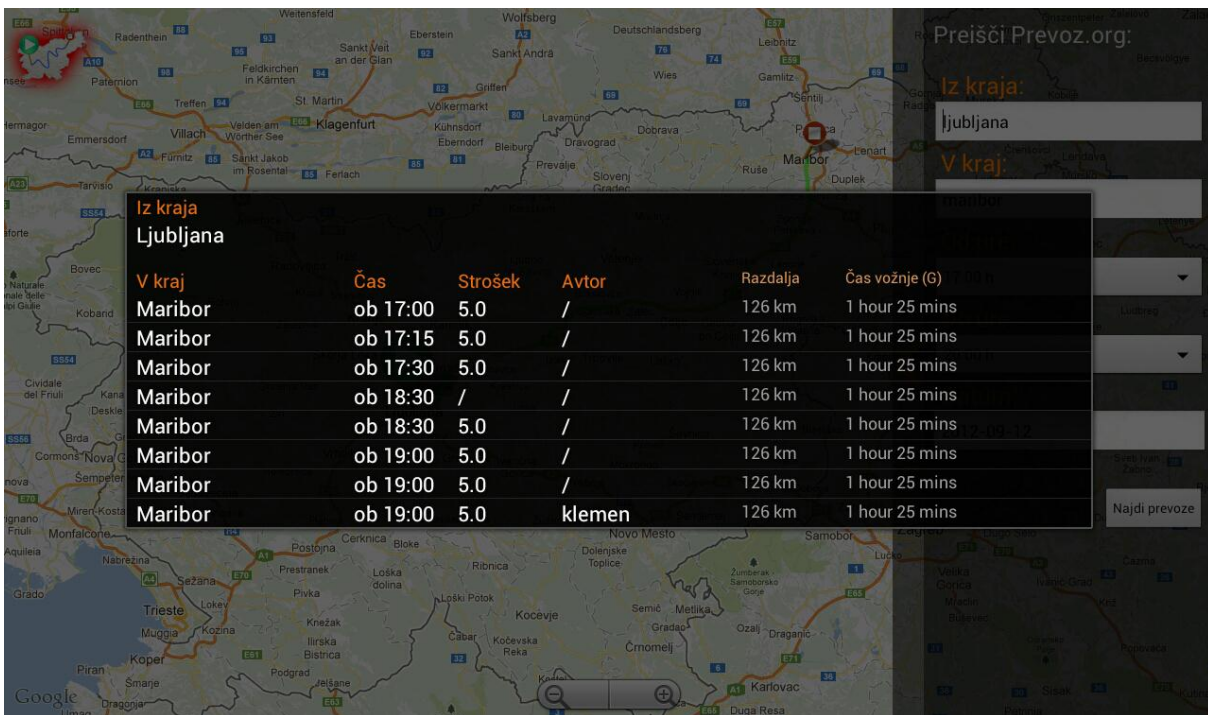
Preišči Prevoz.org:

Iz kraja:

ljubljana

V kraj:

maribor

2012-09-12

Najdi prevoze

Iz kraja
Ljubljana

| V kraj | Čas | Strošek | Avtor | Razdalja | Čas vožnje (G) |
|---|---|---|---|---|---|
| Maribor | ob 17:00 | 5.0 | / | 126 km | 1 hour 25 mins |
| Maribor | ob 17:15 | 5.0 | / | 126 km | 1 hour 25 mins |
| Maribor | ob 17:30 | 5.0 | / | 126 km | 1 hour 25 mins |
| Maribor | ob 18:30 | / | / | 126 km | 1 hour 25 mins |
| Maribor | ob 18:30 | 5.0 | / | 126 km | 1 hour 25 mins |
| Maribor | ob 19:00 | 5.0 | / | 126 km | 1 hour 25 mins |
| Maribor | ob 19:00 | 5.0 | / | 126 km | 1 hour 25 mins |
| Maribor | ob 19:00 | 5.0 | klemen | 126 km | 1 hour 25 mins |

Weitensfeld Wolfsberg Deutschlandsberg Radenthein Eberstein Sankt Veit an der Glan Sankt Andrä Leibnitz Feldkirchen in Kärnten Wies Gamlitz Paternion St. Martin Griffen Völkermarkt Šentilj Treffen Lavamünd Hermagor Villach Velden am Wörther See Klagenfurt Kühnsdorf Dobrava Ptuj Emmersdorf Eberndorf Bleiburg Dravograd Lenart Fürnitz Sankt Jakob im Rosental Ferlach Prevalje Ruše Maribor Tarvisio Slovenj Gradec Duplek Bovec Cividale del Friuli Kobarid Brda Cormons Nova Gorica Šempeter Miren-Kostanjevica Monfalcone Aquileia Nabrežina Sežana Grado Trieste Lokev Muggia Kozina Koper Piran Šmarje Postojna Cerknica Bloke Prestranek Loška dolina Pivka Knežak Ilirska Bistrica Podgrad Jelšane Ribnica Loški Potok Kočevje Čabar Kočevska Reka Novo Mesto Dolenjske Toplice Semič Metlika Gradac Črnomelj Ozalj Draganić Žumberak Samoborsko Gorje Samobor Karlovac Duga Resa Zagreb Velika Gorica Ivanić-Grad Sveti Ivan Zelina Dugo Selo Google